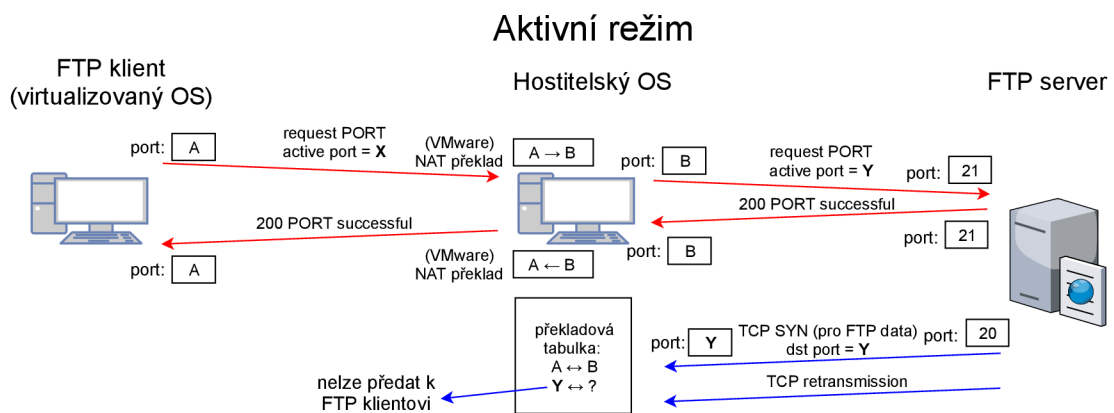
Aktivní režim

FTP klient (virtualizovaný OS)

Hostitelský OS

FTP server

port: A

request PORT
active port = **X**

(VMware)
NAT překlad

A → B

port: B

request PORT
active port = **Y**

port: 21

200 PORT successful

200 PORT successful

port: 21

(VMware)
NAT překlad

A ← B

port: B

port: A

překladová tabulka:
A ↔ B
**Y** ↔ ?

port: **Y**

TCP SYN (pro FTP data)
dst port = **Y**

port: 20

TCP retransmission

nelze předat k FTP klientovi